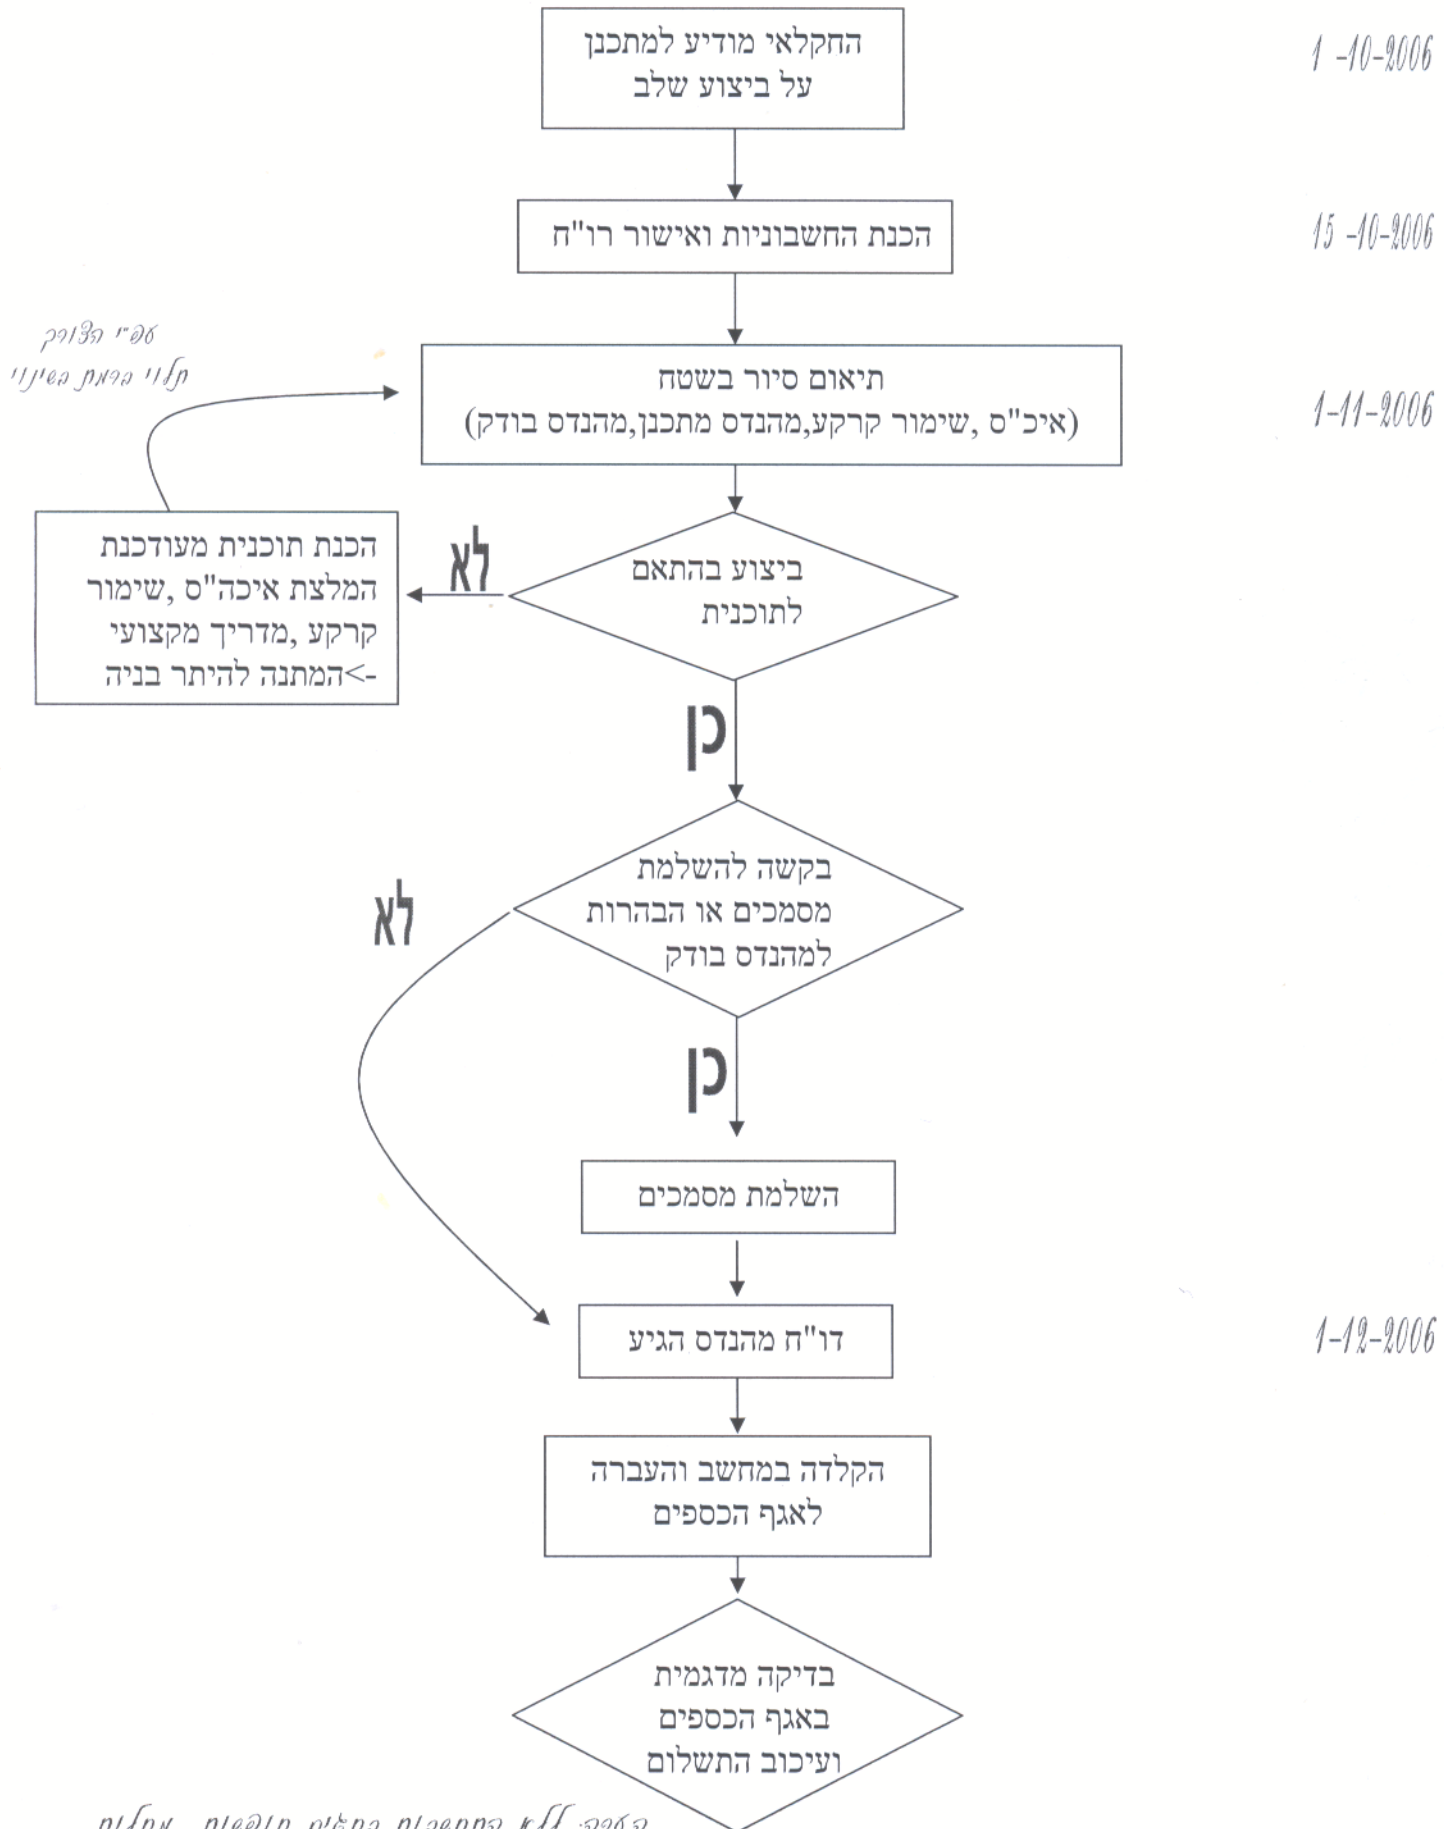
החקלאי מודיע למתכנן על ביצוע שלב

1-10-2006

הכנת החשבוניות ואישור רו"ח

15-10-2006

עפ"י הצורך
תלוי בדרגת השינוי

תיאום סיור בשטח
(איכ"ס ,שימור קרקע,מהנדס מתכנן,מהנדס בודק)

1-11-2006

הכנת תוכנית מעודכנת המלצת איכה"ס ,שימור קרקע ,מדריך מקצועי ->המתנה להיתר בניה

לא

ביצוע בהתאם לתוכנית

כן

בקשה להשלמת מסמכים או הבהרות למהנדס בודק

לא

כן

השלמת מסמכים

דו"ח מהנדס הגיע

1-12-2006

הקלדה במחשב והעברה לאגף הכספים

בדיקה מדגמית באגף הכספים ועיכוב התשלום

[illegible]